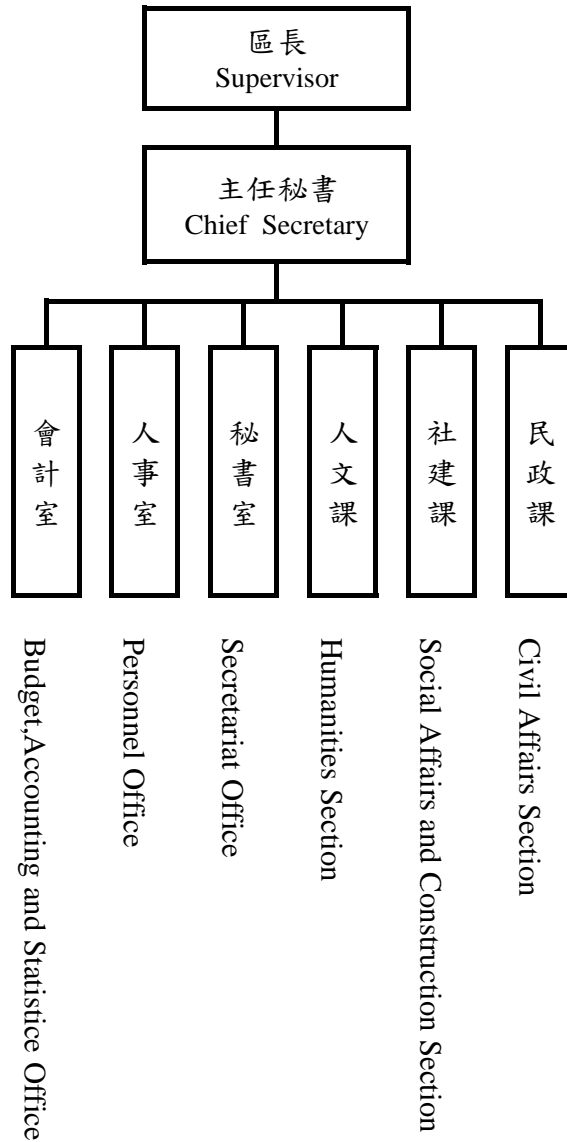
區長
Supervisor

主任秘書
Chief Secretary

會計室

人事室

秘書室

人文課

社建課

民政課

Budget,Accounting and Statistice Office

Personnel Office

Secretariat Office

Humanities Section

Social Affairs and Construction Section

Civil Affairs Section